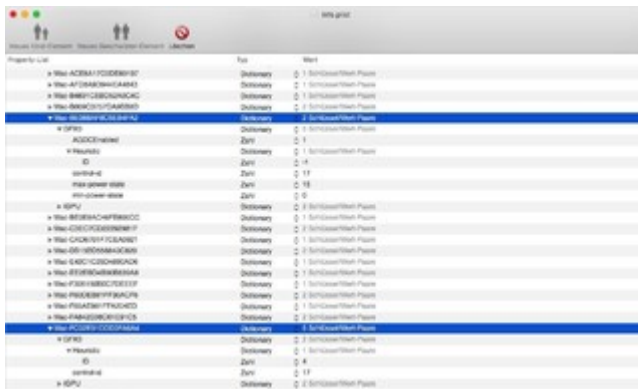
Info.plist

Neues Kind-Element Neues Geschwister-Element Löschen

| Property List | Typ | Wert |
|---|---|---|
| ▶ Mac-ACE6A11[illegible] | Dictionary | 1 Schlüssel/Wert-Paare |
| ▶ Mac-AFD8A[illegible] | Dictionary | 1 Schlüssel/Wert-Paare |
| ▶ Mac-B4661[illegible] | Dictionary | 1 Schlüssel/Wert-Paare |
| ▶ Mac-B809C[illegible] | Dictionary | 2 Schlüssel/Wert-Paare |
| ▼ Mac-B6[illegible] | Dictionary | 2 Schlüssel/Wert-Paare |
| ▼ GFX0 | Dictionary | 1 Schlüssel/Wert-Paare |
| AGDCEnabled | Zahl | 1 |
| ▼ Heuristic | Dictionary | 1 Schlüssel/Wert-Paare |
| ID | Zahl | -1 |
| control-id | Zahl | 17 |
| max-power-state | Zahl | 15 |
| min-power-state | Zahl | 0 |
| ▶ IGPU | Dictionary | 1 Schlüssel/Wert-Paare |
| ▶ Mac-B83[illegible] | Dictionary | 1 Schlüssel/Wert-Paare |
| ▶ Mac-C3EC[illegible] | Dictionary | 2 Schlüssel/Wert-Paare |
| ▶ Mac-CAD6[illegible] | Dictionary | 1 Schlüssel/Wert-Paare |
| ▶ Mac-D5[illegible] | Dictionary | 2 Schlüssel/Wert-Paare |
| ▶ Mac-E43C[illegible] | Dictionary | 1 Schlüssel/Wert-Paare |
| ▶ Mac-EE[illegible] | Dictionary | 1 Schlüssel/Wert-Paare |
| ▶ Mac-F305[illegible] | Dictionary | 1 Schlüssel/Wert-Paare |
| ▶ Mac-F60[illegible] | Dictionary | 2 Schlüssel/Wert-Paare |
| ▶ Mac-F65A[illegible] | Dictionary | 1 Schlüssel/Wert-Paare |
| ▶ Mac-FA84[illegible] | Dictionary | 1 Schlüssel/Wert-Paare |
| ▼ Mac-FC02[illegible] | Dictionary | 2 Schlüssel/Wert-Paare |
| ▼ GFX0 | Dictionary | 1 Schlüssel/Wert-Paare |
| ▼ Heuristic | Dictionary | 1 Schlüssel/Wert-Paare |
| ID | Zahl | 4 |
| control-id | Zahl | 17 |
| ▶ IGPU | Dictionary | 1 Schlüssel/Wert-Paare |